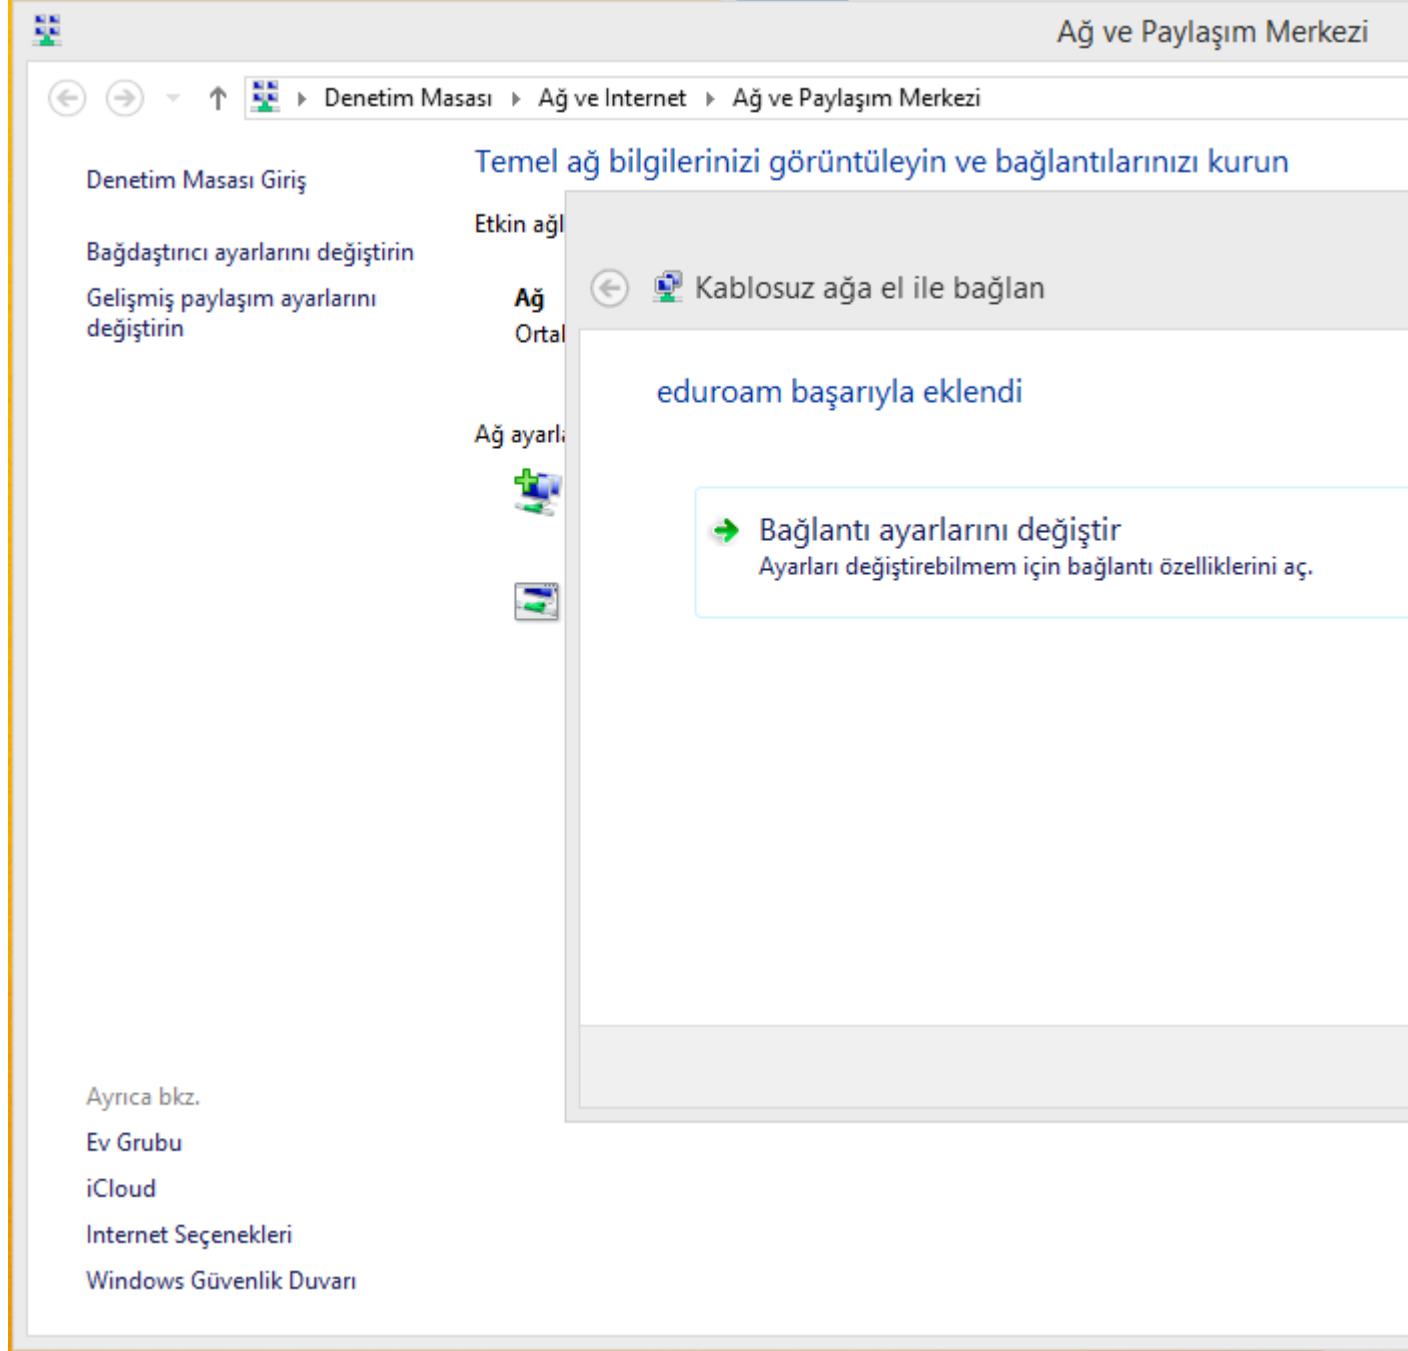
Ağ ve Paylaşım Merkezi

Denetim Masası ▸ Ağ ve Internet ▸ Ağ ve Paylaşım Merkezi

Denetim Masası Giriş

Bağdaştırıcı ayarlarını değiştirin

Gelişmiş paylaşım ayarlarını değiştirin

Temel ağ bilgilerinizi görüntüleyin ve bağlantılarınızı kurun

Etkin ağl

Ağ
Ortal

Ağ ayarl

Kablosuz ağa el ile bağlan

eduroam başarıyla eklendi

Bağlantı ayarlarını değiştir
Ayarları değiştirebilmem için bağlantı özelliklerini aç.

Ayrıca bkz.

Ev Grubu

iCloud

Internet Seçenekleri

Windows Güvenlik Duvarı